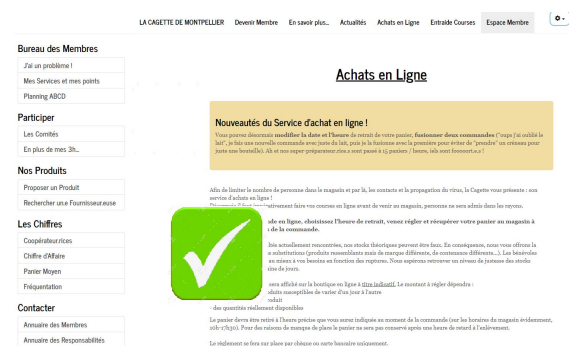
LA CAGETTE DE MONTPELLIER Devenir Membre En savoir plus... Actualités Achats en Ligne Entraide Courses Espace Membre

Bureau des Membres
J'ai un problème !
Mes Services et mes points
Planning ABCD

Participer
Les Comités
En plus de mes 3h..

Nos Produits
Proposer un Produit
Rechercher un.e Fournisseur.euse

Les Chiffres
Coopérateur.rices
Chiffre d'Affaire
Panier Moyen
Fréquentation

Contacter
Annuaire des Membres
Annuaire des Responsabilités

Achats en Ligne

Nouveautés du Service d'achat en ligne !
Vous pouvez désormais modifier la date et l'heure de retrait de votre panier, fusionner deux commandes ("oups j'ai oublié le lait", je fais une nouvelle commande avec juste du lait, puis je la fusionne avec la première pour éviter de "prendre" un créneau pour juste une bouteille). Ah et nos super-préparateur.rice.s sont passé à 15 paniers / heure, ials sont fooooort.e.s !

Afin de limiter le nombre de personne dans le magasin et par là, les contacts et la propagation du virus, la Cagette vous présente : son service d'achat en ligne !
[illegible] ent faire vos courses en ligne avant de venir au magasin, personne ne sera admis dans les rayons.

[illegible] ade en ligne, choisissez l'heure de retrait, venez régler et récupérer votre panier au magasin à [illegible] de la commande.

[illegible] ités actuellement rencontrées, nos stocks théoriques peuvent être faux. En conséquence, nous vous offrons la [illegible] e substitutions (produits ressemblants mais de marque différente, de contenance différente...). Les bénévoles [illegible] au mieux à vos besoins en fonction des ruptures. Nous espérons retrouver un niveau de justesse des stocks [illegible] ine de jours.

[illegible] sera affiché sur la boutique en ligne à titre indicatif. Le montant à régler dépendra :
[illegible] duits susceptibles de varier d'un jour à l'autre
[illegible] oduit
- des quantités réellement disponibles

Le panier devra être retiré à l'heure précise que vous aurez indiquée au moment de la commande (sur les horaires du magasin évidemment, 10h-17h30). Pour des raisons de manque de place le panier ne sera pas conservé après une heure de retard à l'enlèvement.

Le règlement se fera sur place par chèque ou carte bancaire uniquement.